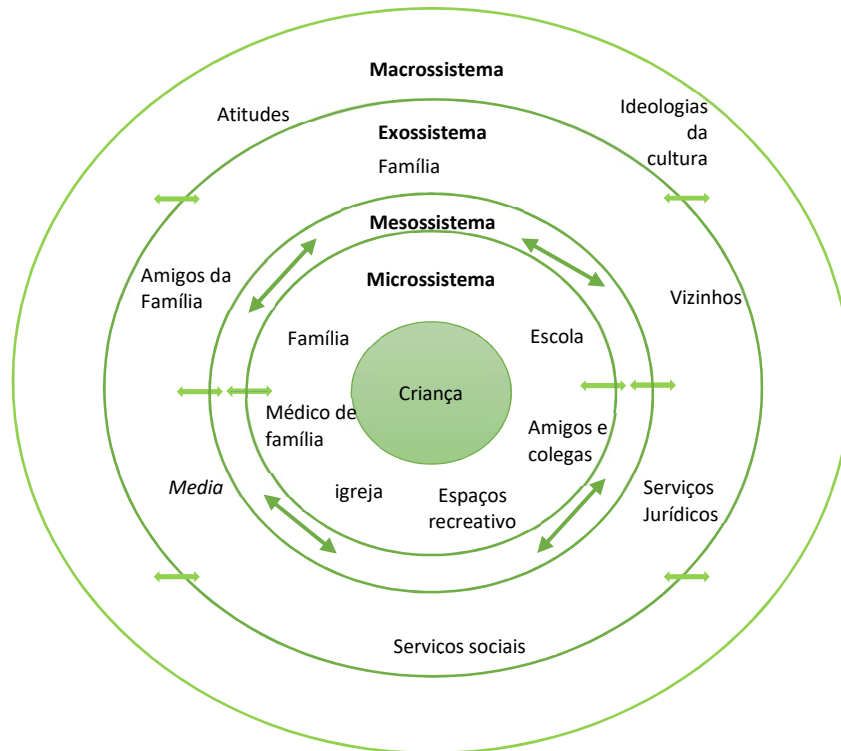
**Macrossistema**

Atitudes

Ideologias da cultura

**Exossistema**

Família

**Mesossistema**

Amigos da Família

Vizinhos

**Microssistema**

Família

Escola

Criança

Médico de família

Amigos e colegas

*Media*

igreja

Espaços recreativo

Serviços Jurídicos

Servicos sociais